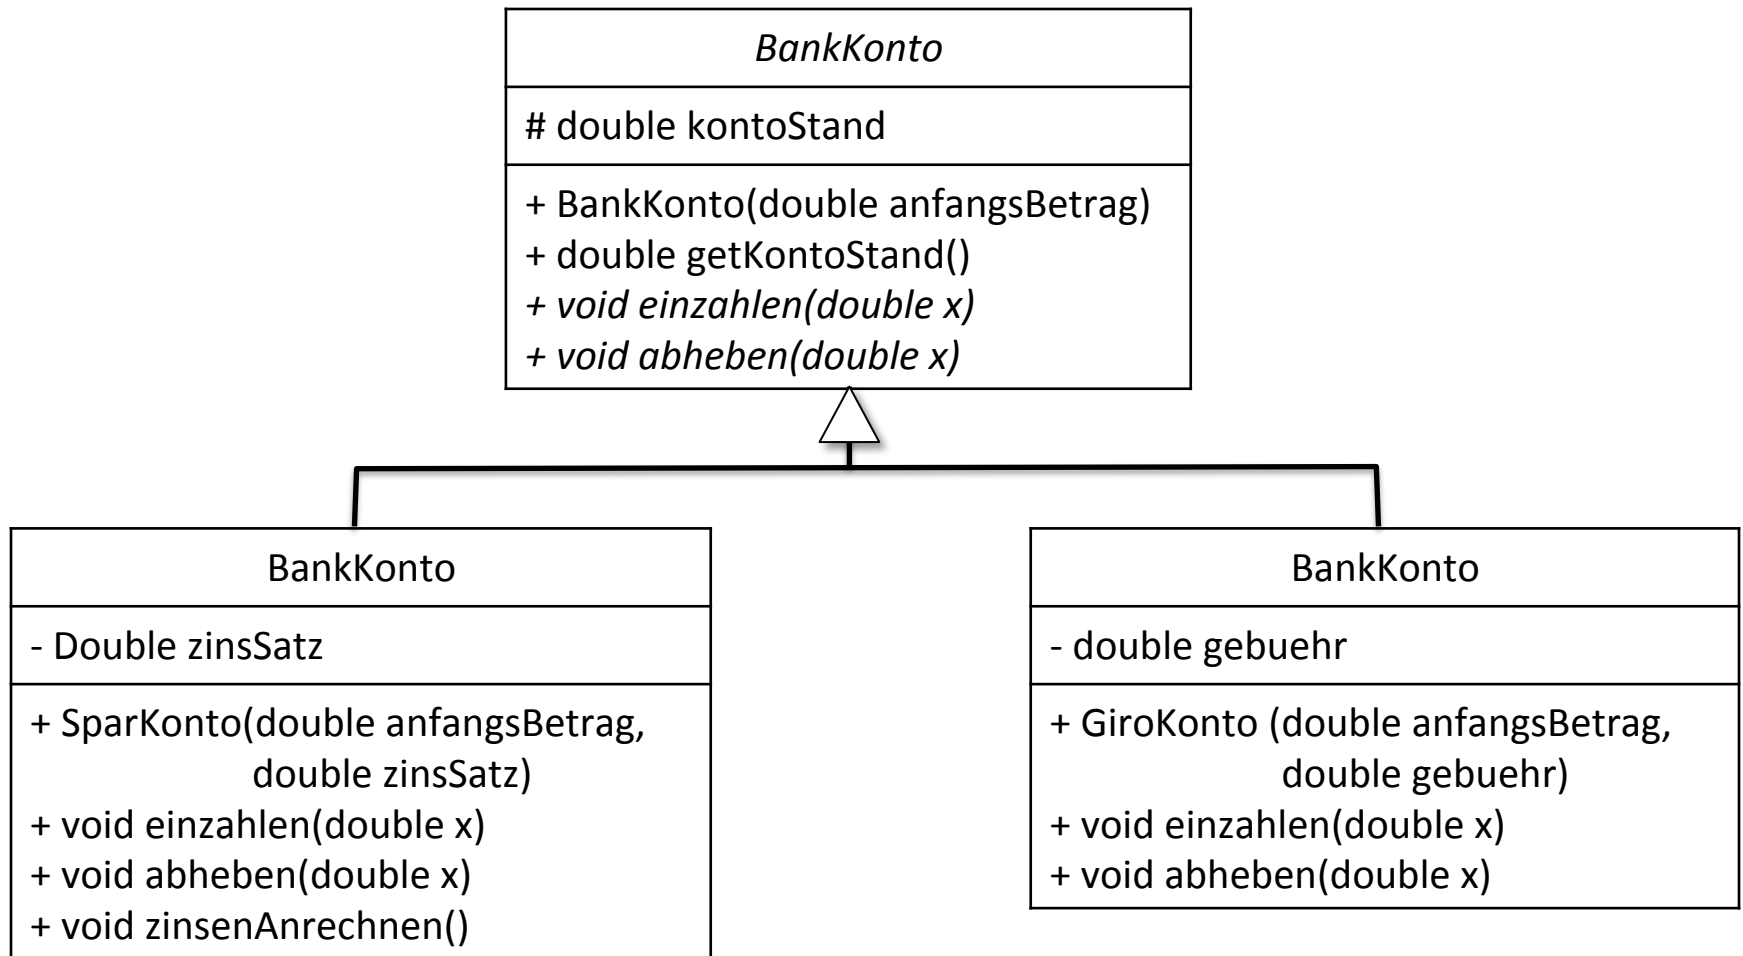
BankKonto

# double kontoStand

+ BankKonto(double anfangsBetrag)
+ double getKontoStand()
+ void einzahlen(double x)
+ void abheben(double x)

BankKonto

- Double zinsSatz

+ SparKonto(double anfangsBetrag, double zinsSatz)
+ void einzahlen(double x)
+ void abheben(double x)
+ void zinsenAnrechnen()

BankKonto

- double gebuehr

+ GiroKonto (double anfangsBetrag, double gebuehr)
+ void einzahlen(double x)
+ void abheben(double x)